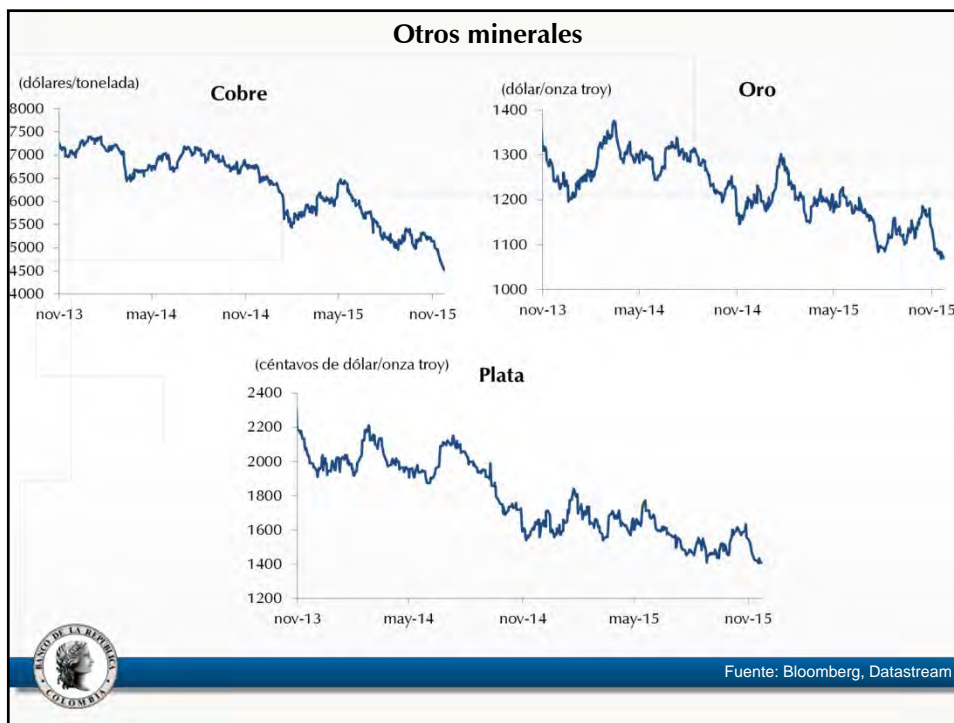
Otros minerales

(dólares/tonelada)
Cobre
8000
7500
7000
6500
6000
5500
5000
4500
4000
nov-13 may-14 nov-14 may-15 nov-15

(dólar/onza troy)
Oro
1400
1300
1200
1100
1000
nov-13 may-14 nov-14 may-15 nov-15

(céntavos de dólar/onza troy)
Plata
2400
2200
2000
1800
1600
1400
1200
nov-13 may-14 nov-14 may-15 nov-15

BANCO DE LA REPÚBLICA COLOMBIA

Fuente: Bloomberg, Datastream